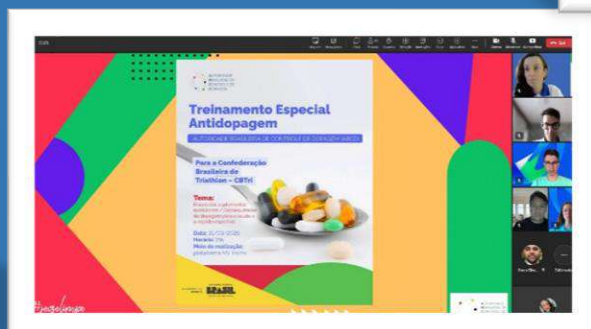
Treinamento Especial Antidopagem

AUTORIDADE BRASILEIRA DE CONTROLE DE DOPAGEM (ABCD)

Para a Confederação Brasileira de Triathlon - CBTri

Tema:

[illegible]

Data: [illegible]
Horário: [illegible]
Meio de realização: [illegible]

BRASIL

Sair